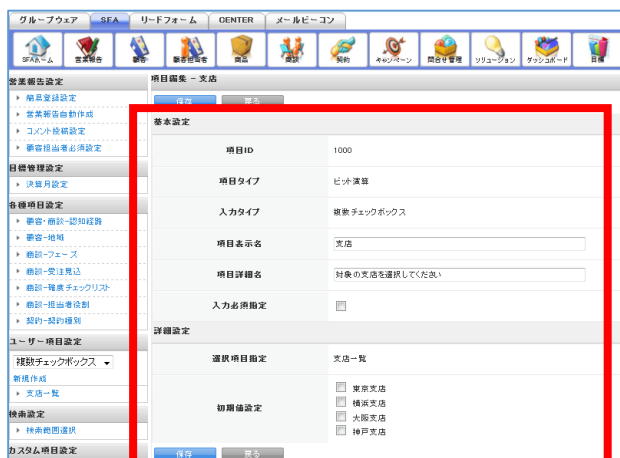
グループウェア　SFA　リードフォーム　CENTER　メールビーコン

SFAホーム　営業報告　顧客　顧客担当者　商品　商談　契約　キャンペーン　問合せ管理　ソリューション　ダッシュボード　目標

営業報告設定
▸ 簡易登録設定
▸ 営業報告自動作成
▸ コメント投稿設定
▸ 顧客担当者必須設定

目標管理設定
▸ 決算月設定

各種項目設定
▸ 顧客・商談-認知経路
▸ 顧客-地域
▸ 商談-フェーズ
▸ 商談-受注見込
▸ 商談-確度チェックリスト
▸ 商談-担当者役割
▸ 契約-契約種別

ユーザー項目設定
複数チェックボックス
新規作成
▸ 支店一覧

検索設定
▸ 検索範囲選択

カスタム項目設定

項目編集 - 支店

保存　戻る

基本設定

| | |
|---|---|
| 項目ID | 1000 |
| 項目タイプ | ビット演算 |
| 入力タイプ | 複数チェックボックス |
| 項目表示名 | 支店 |
| 項目詳細名 | 対象の支店を選択してください |
| 入力必須指定 | |

詳細設定

| | |
|---|---|
| 選択項目指定 | 支店一覧 |
| 初期値設定 | 東京支店 横浜支店 大阪支店 神戸支店 |

保存　戻る